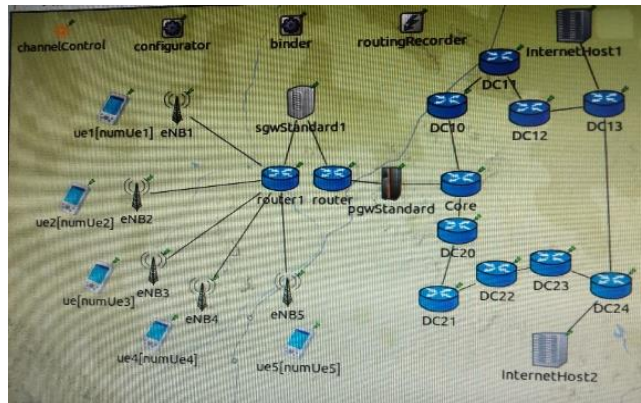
channelControl configurator binder routingRecorder InternetHost1

DC11

ue1[numUe1] eNB1 sgwStandard1 DC10 DC12 DC13

ue2[numUe2] eNB2 router1 router pgwStandard Core

DC20

ue[numUe3] eNB3 eNB4 eNB5 DC22 DC23

DC21 DC24

ue4[numUe4] ue5[numUe5]

InternetHost2